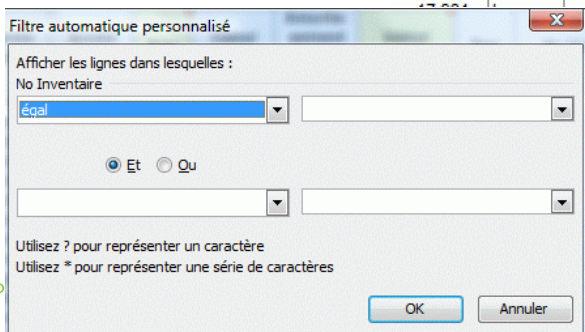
Filtre automatique personnalisé

Afficher les lignes dans lesquelles :
No Inventaire

égal

Et Ou

Utilisez ? pour représenter un caractère
Utilisez * pour représenter une série de caractères

OK Annuler